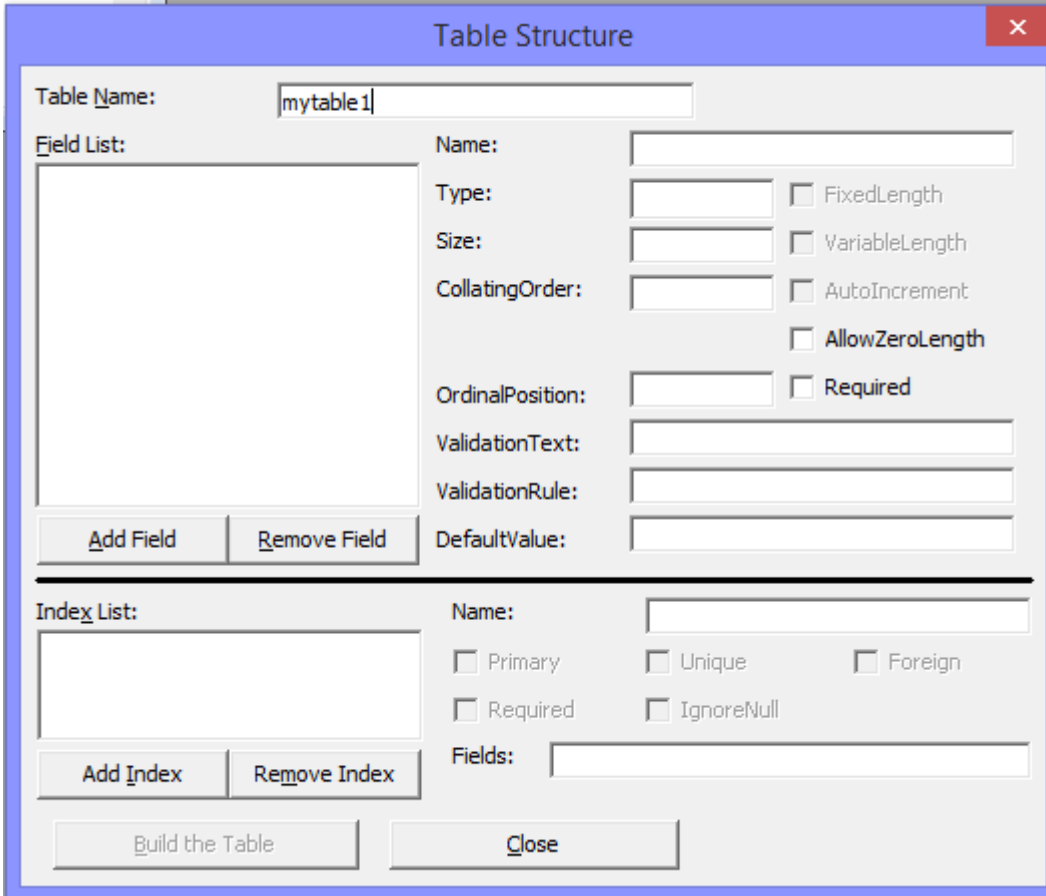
Table Structure

×

Table Name: mytable1

Field List:

Name:

Type:

FixedLength

Size:

VariableLength

CollatingOrder:

AutoIncrement

AllowZeroLength

OrdinalPosition:

Required

ValidationText:

ValidationRule:

Add Field

Remove Field

DefaultValue:

Index List:

Name:

Primary

Unique

Foreign

Required

IgnoreNull

Fields:

Add Index

Remove Index

Build the Table

Close